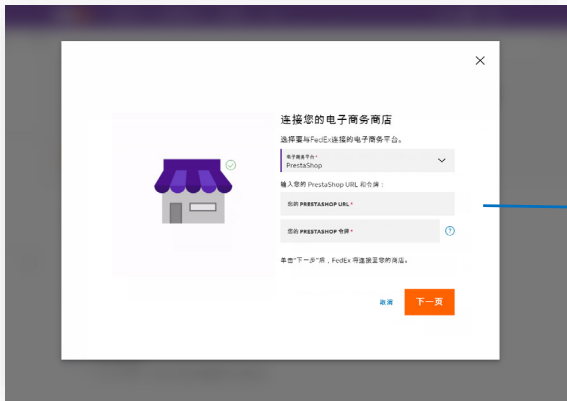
连接您的电子商务商店

选择要与FedEx连接的电子商务平台。

电子商务平台 *
PrestaShop

输入您的 PrestaShop URL 和令牌：

您的 PRESTASHOP URL *

您的 PRESTASHOP 令牌 *

单击"下一步"后，FedEx 将连接至您的商店。

取消

下一页